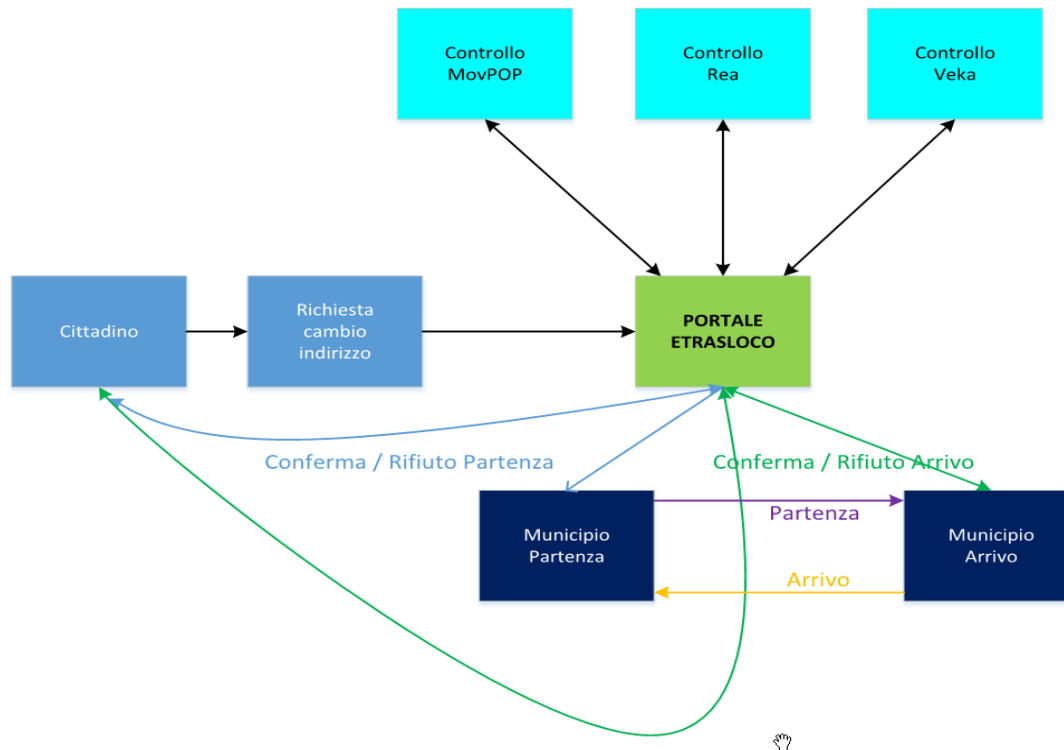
Controllo MovPOP

Controllo Rea

Controllo Veka

Cittadino

Richiesta cambio indirizzo

PORTALE ETRASLOCO

Conferma / Rifiuto Partenza

Conferma / Rifiuto Arrivo

Municipio Partenza

Partenza

Municipio Arrivo

Arrivo